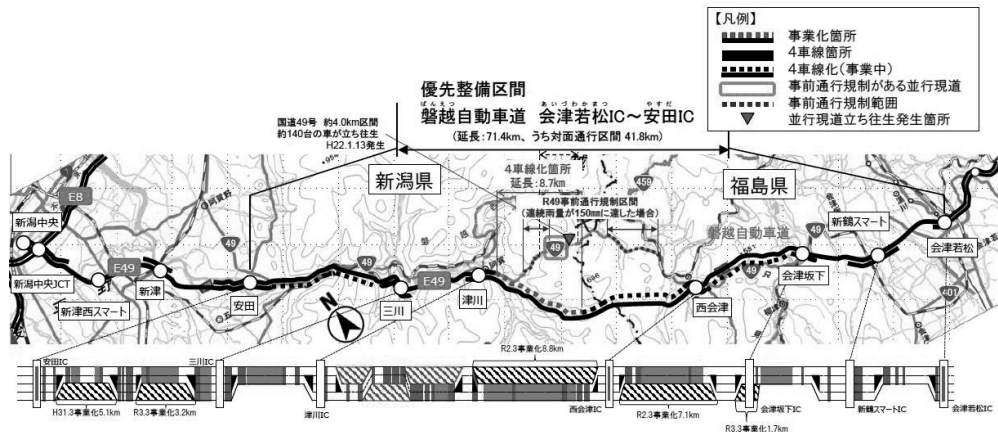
【凡例】
事業化箇所
4車線箇所
4車線化（事業中）
事前通行規制がある並行現道
事前通行規制範囲
並行現道立ち往生発生箇所

優先整備区間
磐越自動車道 会津若松IC～安田IC
（延長：71.4km、うち対面通行区間 41.8km）

国道49号 約4.0km区間
約140台の車が立ち往生
H22.1.13発生

新潟県
福島県

4車線化箇所
延長：8.7km

R49事前通行規制区間
（連続雨量が150mmに達した場合）

磐越自動車道

E8
E49
49
459
401

新潟中央
新潟中央JCT
新潟西スマート
新津
安田
三川
津川
西会津
会津坂下
新鶴スマート
会津若松

安田IC
三川IC
津川IC
西会津IC
会津坂下IC
新鶴スマートIC
会津若松IC

H31.3事業化5.1km
R3.3事業化3.2km
R2.3事業化8.8km
R2.3事業化7.1km
R3.3事業化1.7km